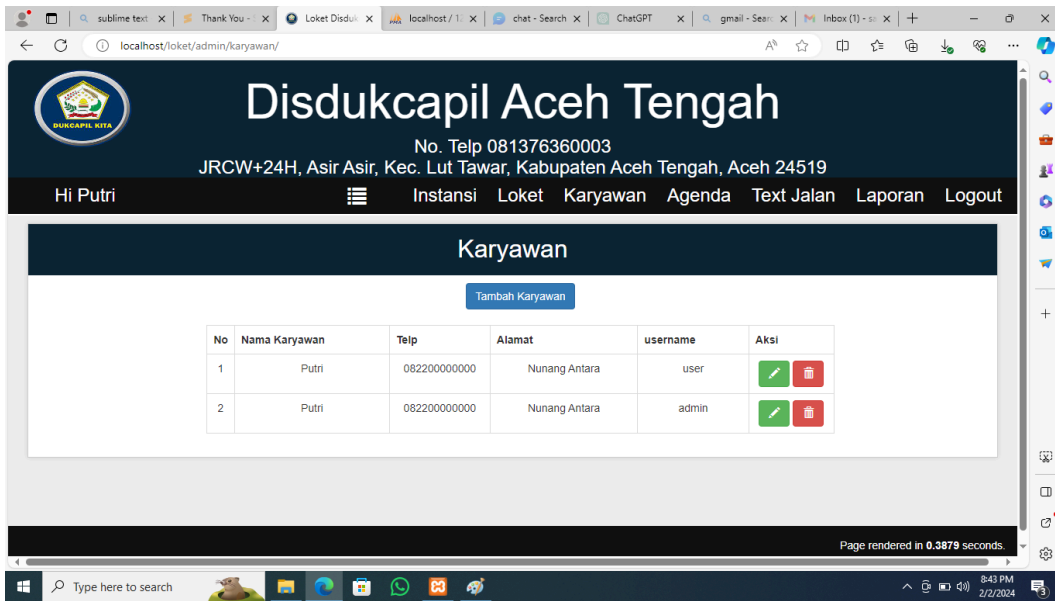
sublime text | Thank You - | Loket Disduk | localhost / 1 | chat - Search | ChatGPT | gmail - Sear | Inbox (1) - s

localhost/loket/admin/karyawan/

DUKCAPIL KITA

Disdukcapil Aceh Tengah

No. Telp 081376360003

JRCW+24H, Asir Asir, Kec. Lut Tawar, Kabupaten Aceh Tengah, Aceh 24519

Hi Putri Instansi Loket Karyawan Agenda Text Jalan Laporan Logout

Karyawan

Tambah Karyawan

| No | Nama Karyawan | Telp | Alamat | username | Aksi |
|---|---|---|---|---|---|
| 1 | Putri | 082200000000 | Nunang Antara | user | |
| 2 | Putri | 082200000000 | Nunang Antara | admin | |

Page rendered in **0.3879** seconds.

Type here to search

8:43 PM
2/2/2024

3